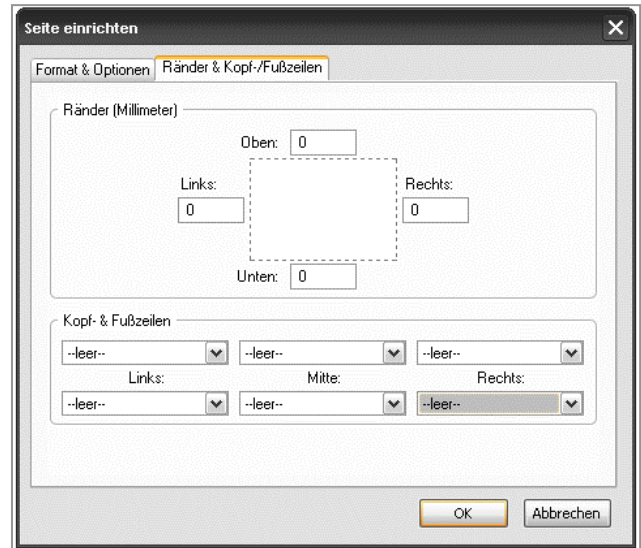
Seite einrichten

Format & Optionen | Ränder & Kopf-/Fußzeilen

Ränder (Millimeter)

Oben: 0

Links: 0

Rechts: 0

Unten: 0

Kopf- & Fußzeilen

--leer-- --leer-- --leer--

Links: Mitte: Rechts:

--leer-- --leer-- --leer--

OK Abbrechen